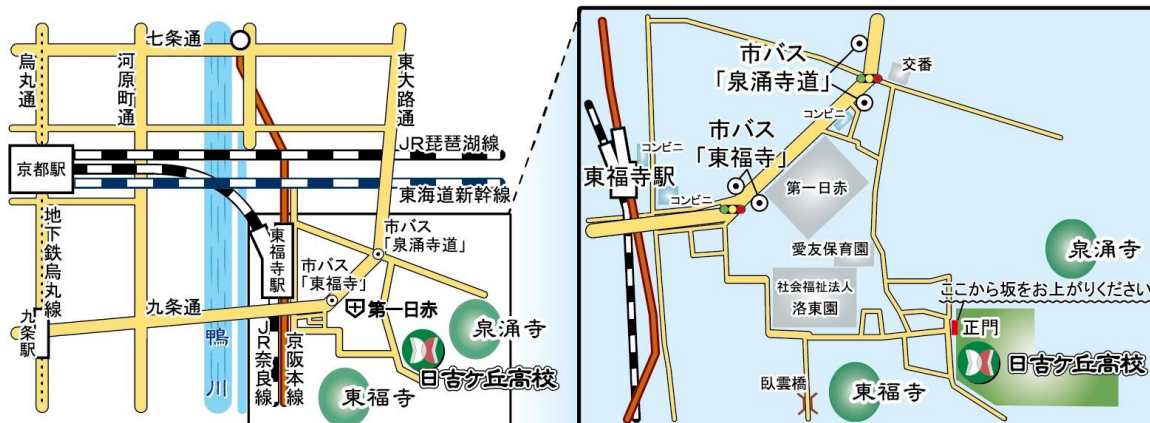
七条通
烏丸通
河原町通
東大路通
JR琵琶湖線
京都駅
東海道新幹線
地下鉄烏丸線
東福寺駅
市バス「泉涌寺道」
市バス「東福寺」
九条通
九条駅
第一日赤
泉涌寺
鴨川
JR奈良線
京阪本線
日吉ケ丘高校
東福寺

市バス「泉涌寺道」
交番
コンビニ
市バス「東福寺」
コンビニ
東福寺駅
コンビニ
第一日赤
愛友保育園
泉涌寺
社会福祉法人
洛東園
ここから坂をお上がりください
正門
日吉ケ丘高校
臥雲橋
東福寺